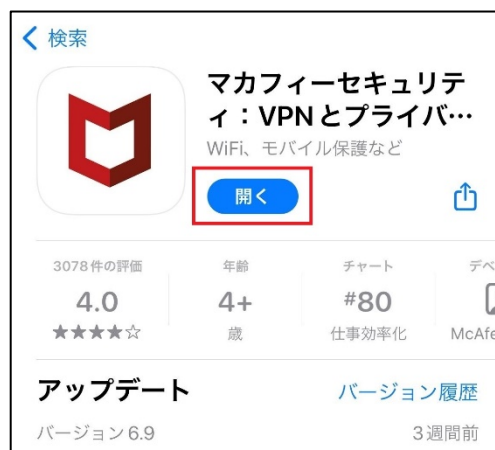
< 検索

マカフィーセキュリティ：VPN とプライバ…
WiFi、モバイル保護など

開く

3078 件の評価
4.0
★★★★☆

年齢
4+
歳

チャート
#80
仕事効率化

デベ
McAfe

アップデート
バージョン履歴

バージョン 6.9
3 週間前